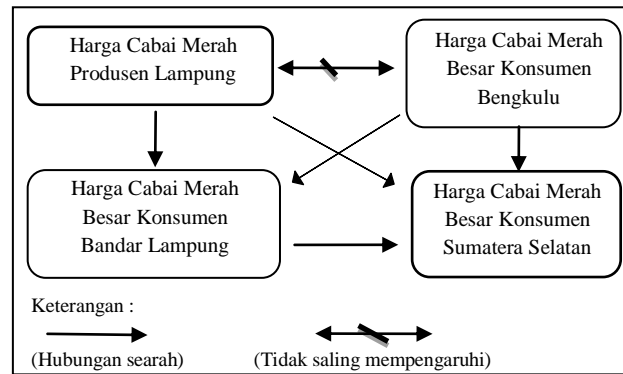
Harga Cabai Merah Produsen Lampung

Harga Cabai Merah Besar Konsumen Bengkulu

Harga Cabai Merah Besar Konsumen Bandar Lampung

Harga Cabai Merah Besar Konsumen Sumatera Selatan

Keterangan :

(Hubungan searah) (Tidak saling mempengaruhi)